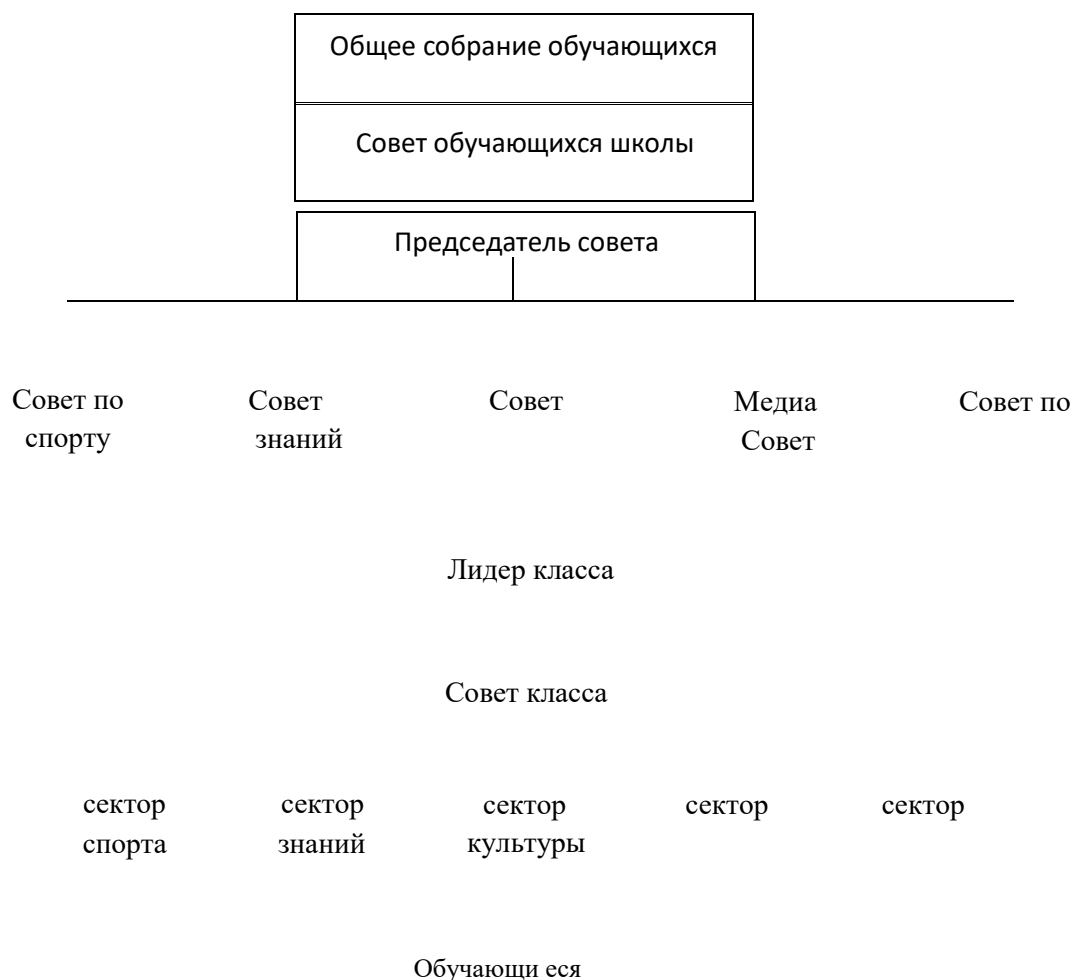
Общее собрание обучающихся

Совет обучающихся школы

Председатель совета

Совет по спорту

Совет знаний

Совет

Медиа Совет

Совет по

Лидер класса

Совет класса

сектор спорта

сектор знаний

сектор культуры

сектор

сектор

Обучающи еся